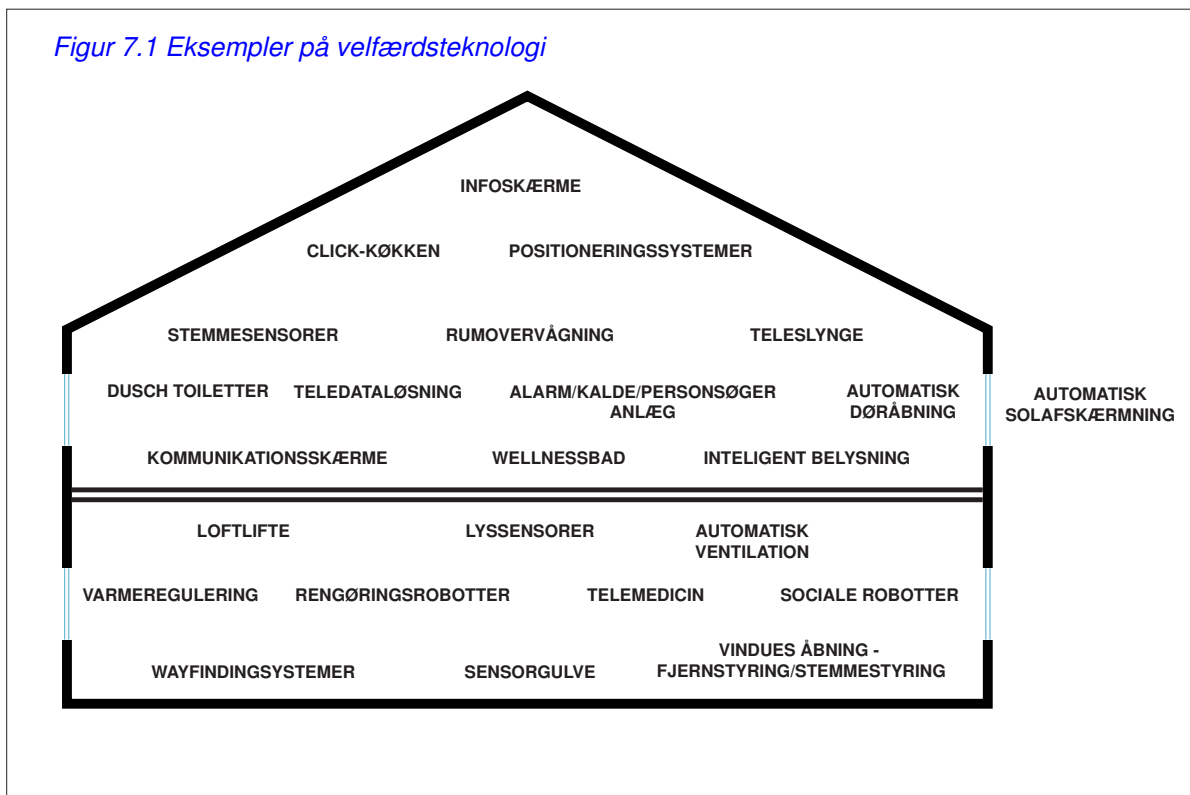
Figur 7.1 Eksempler på velfærdsteknologi

INFOSKÆRME

CLICK-KØKKEN

POSITIONERINGSSYSTEMER

STEMMESENSORER

RUMOVERVÅGNING

TELESLYNGE

DUSCH TOILETTER

TELEDATALØSNING

ALARM/KALDE/PERSONSØGER ANLÆG

AUTOMATISK DØRÅBNING

AUTOMATISK SOLAFSKÆRMNING

KOMMUNIKATIONSSKÆRME

WELLNESSBAD

INTELIGENT BELYSNING

LOFTLIFTE

LYSSENSORER

AUTOMATISK VENTILATION

VARMEREGULERING

RENGØRINGSROBOTTER

TELEMEDICIN

SOCIALE ROBOTTER

WAYFINDINGSYSTEMER

SENSORGULVE

VINDUES ÅBNING - FJERNSTYRING/STEMMESTYRING